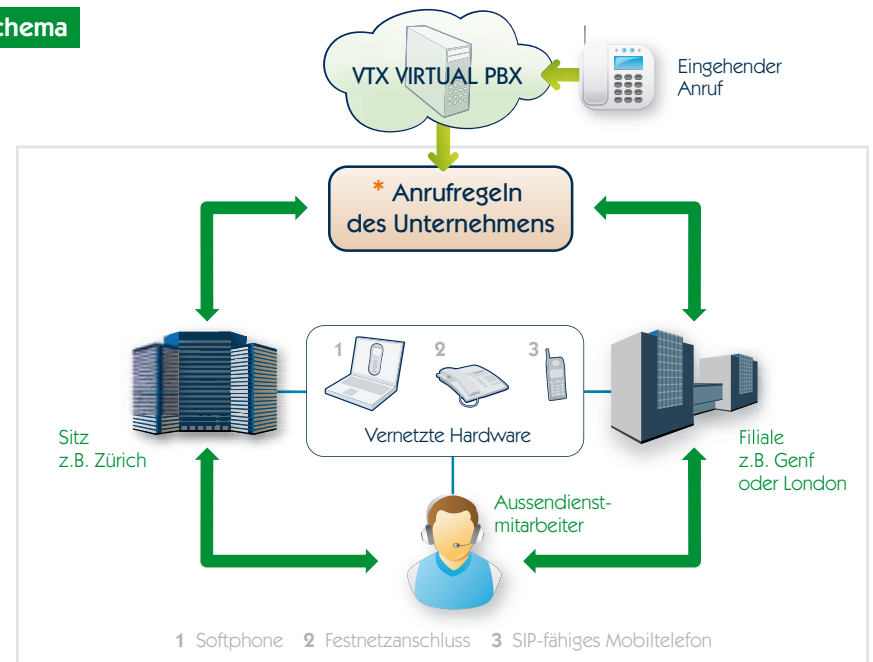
chema

VTX VIRTUAL PBX

Eingehender Anruf

* Anrufregeln des Unternehmens

1 2 3

Vernetzte Hardware

Sitz z.B. Zürich

Filiale z.B. Genf oder London

Aussendienstmitarbeiter

1 Softphone 2 Festnetzanschluss 3 SIP-fähiges Mobiltelefon